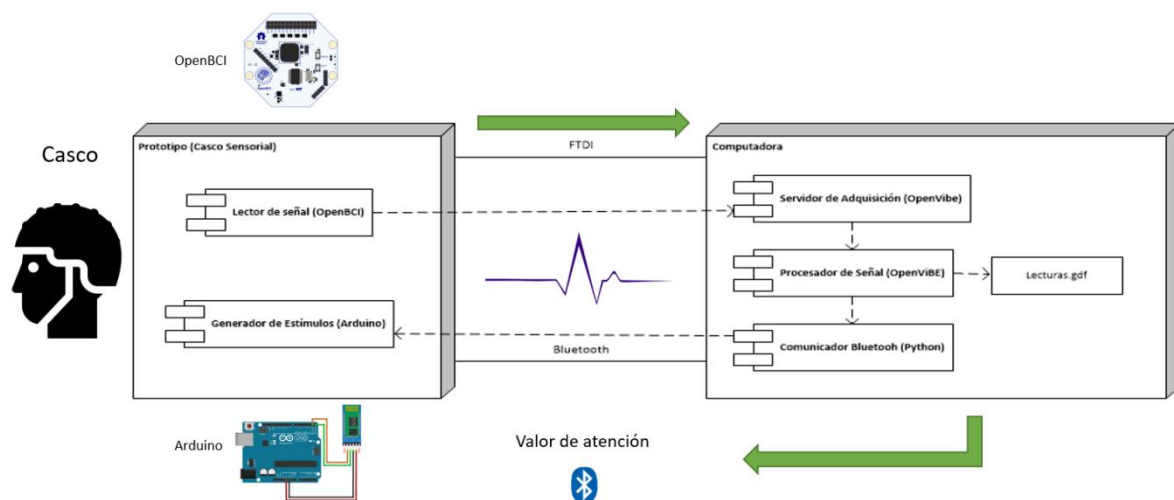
OpenBCI

Casco

Prototipo (Casco Sensorial)

Lector de señal (OpenBCI)

Generador de Estímulos (Arduino)

FTDI

Bluetooth

Computadora

Servidor de Adquisición (OpenVibe)

Procesador de Señal (OpenViBE)

Lecturas.gdf

Comunicador Bluetooh (Python)

Arduino

Valor de atención